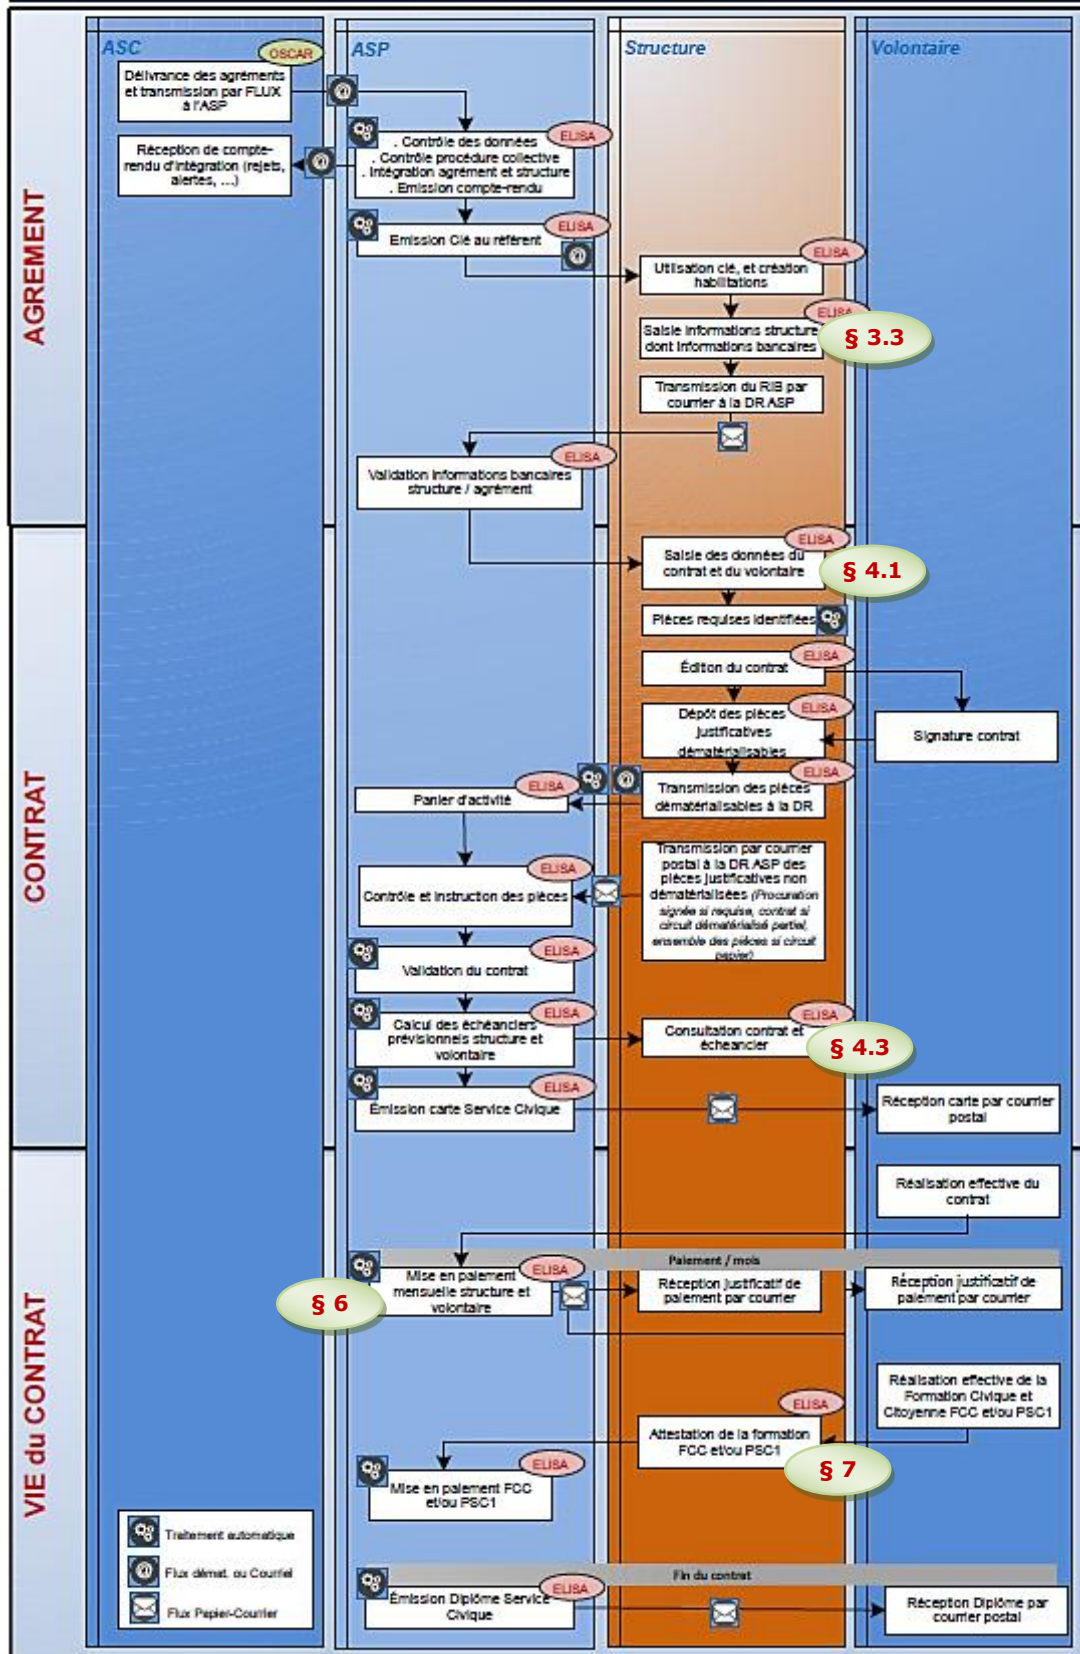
AGREMENT

CONTRAT

VIE du CONTRAT

ASC

ASP

Structure

Volontaire

OSCAR

Délivrance des agréments et transmission par FLUX à l'ASP

Réception de compte-rendu d'intégration (rejets, alertes, ...)

ELISA

. Contrôle des données
. Contrôle procédure collective
. Intégration agrément et structure
. Emission compte-rendu

ELISA

Emission Clé au référent

ELISA

Utilisation clé, et création habilitations

ELISA

Saisie informations structure dont informations bancaires

§ 3.3

Transmission du RIB par courrier à la DR ASP

ELISA

Validation informations bancaires structure / agrément

ELISA

Saisie des données du contrat et du volontaire

§ 4.1

Pièces requises identifiées

ELISA

Édition du contrat

Signature contrat

ELISA

Dépôt des pièces justificatives dématérialisables

ELISA

Panier d'activité

ELISA

Transmission des pièces dématérialisables à la DR

ELISA

Contrôle et instruction des pièces

Transmission par courrier postal à la DR ASP des pièces justificatives non dématérialisées (Procuration signée si requise, contrat si circuit dématérialisé partiel, ensemble des pièces si circuit papier)

ELISA

Validation du contrat

ELISA

Calcul des échéanciers prévisionnels structure et volontaire

ELISA

Consultation contrat et échéancier

§ 4.3

ELISA

Émission carte Service Civique

Réception carte par courrier postal

Réalisation effective du contrat

Paiement / mois

ELISA

Mise en paiement mensuelle structure et volontaire

§ 6

Réception justificatif de paiement par courrier

Réception justificatif de paiement par courrier

Réalisation effective de la Formation Civique et Citoyenne FCC et/ou PSC1

ELISA

Attestation de la formation FCC et/ou PSC1

§ 7

ELISA

Mise en paiement FCC et/ou PSC1

Traitement automatique

Flux démat. ou Courriel

Flux Papier-Courrier

Fin du contrat

ELISA

Émission Diplôme Service Civique

Réception Diplôme par courrier postal